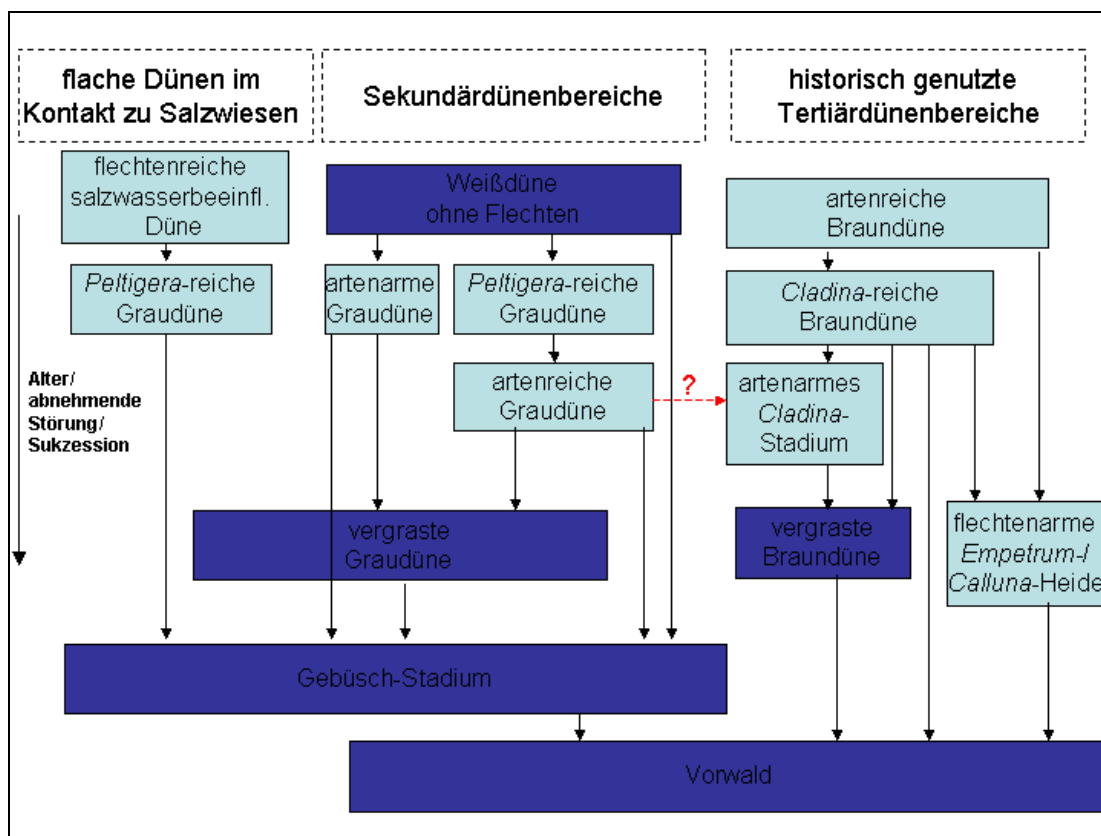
flache Dünen im Kontakt zu Salzwiesen

Sekundärdünenbereiche

historisch genutzte Tertiärdünenbereiche

flechtenreiche salzwasserbeeinfl. Düne

Weißdüne ohne Flechten

artenreiche Braundüne

Peltigera-reiche Graudüne

artenarme Graudüne

Peltigera-reiche Graudüne

Cladina-reiche Braundüne

Alter/ abnehmende Störung/ Sukzession

artenreiche Graudüne

?

artenarmes Cladina-Stadium

vergraste Graudüne

vergraste Braundüne

flechtenarme Empetrum-/ Calluna-Heide

Gebüsch-Stadium

Vorwald